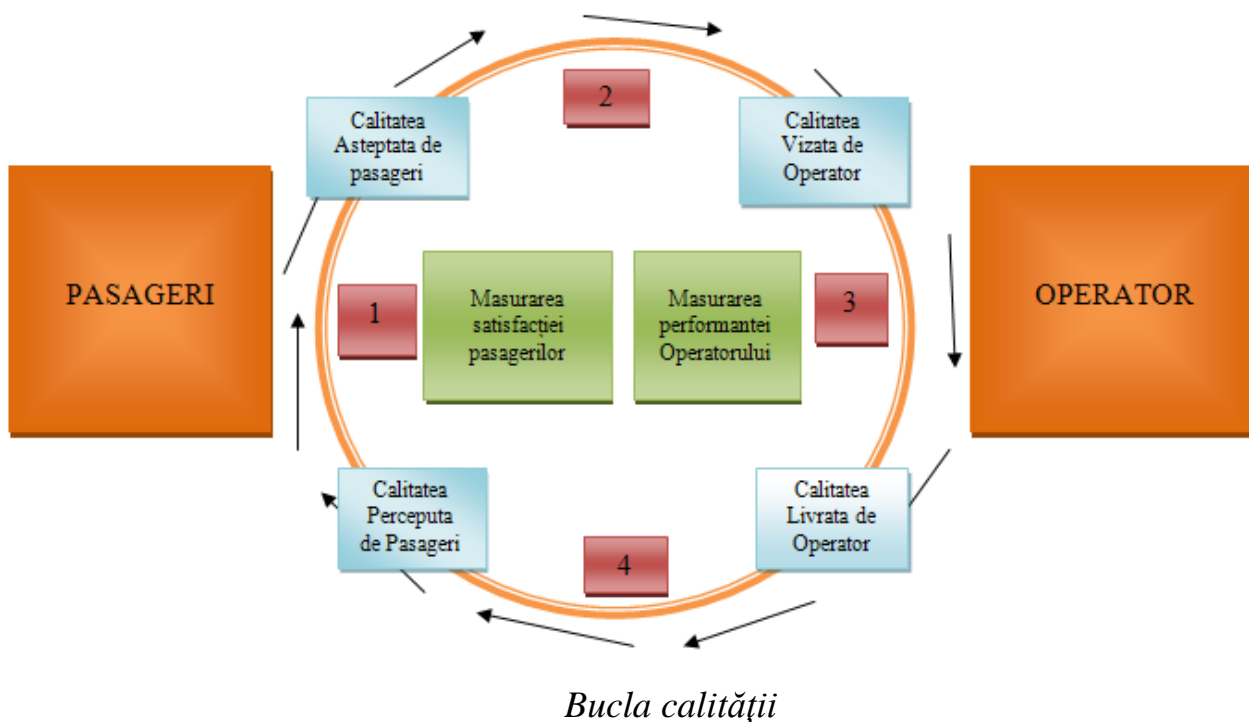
2

Calitatea Asteptata de pasageri

Calitatea Vizata de Operator

PASAGERI

1

Masurarea satisfacției pasagerilor

Masurarea performantei Operatorului

3

OPERATOR

Calitatea Perceputa de Pasageri

4

Calitatea Livrata de Operator

Bucla calității